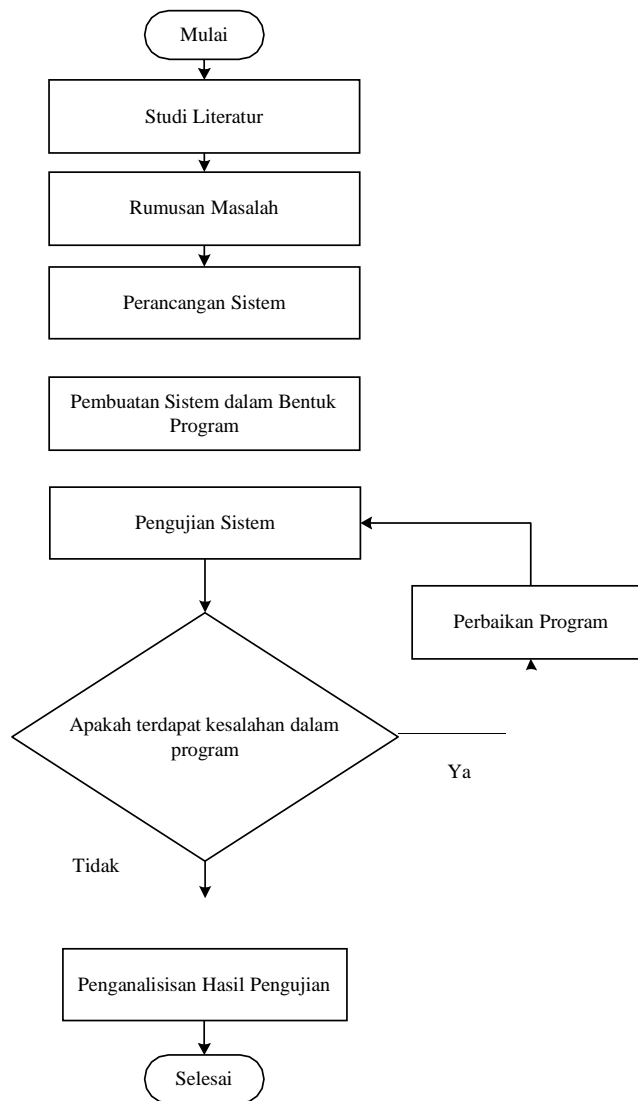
Mulai

Studi Literatur

Rumusan Masalah

Perancangan Sistem

Pembuatan Sistem dalam Bentuk Program

Pengujian Sistem

Perbaikan Program

Apakah terdapat kesalahan dalam program

Ya

Tidak

Penganalisisan Hasil Pengujian

Selesai